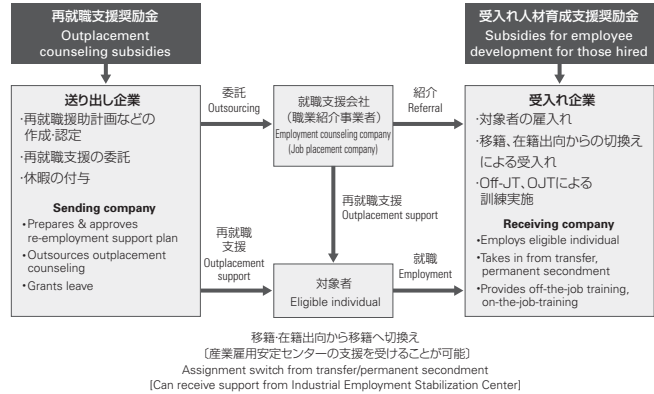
再就職支援奨励金
Outplacement counseling subsidies

受入れ人材育成支援奨励金
Subsidies for employee development for those hired

送り出し企業
·再就職援助計画などの作成·認定
·再就職支援の委託
·休暇の付与

Sending company
•Prepares & approves re-employment support plan
•Outsources outplacement counseling
•Grants leave

委託
Outsourcing

就職支援会社
（職業紹介事業者）
Employment counseling company
(Job placement company)

紹介
Referral

受入れ企業
·対象者の雇入れ
·移籍、在籍出向からの切換えによる受入れ
·Off-JT、OJTによる訓練実施

Receiving company
•Employs eligible individual
•Takes in from transfer, permanent secondment
•Provides off-the-job training, on-the-job-training

再就職支援
Outplacement support

再就職
支援
Outplacement support

対象者
Eligible individual

就職
Employment

移籍·在籍出向から移籍へ切換え
〔産業雇用安定センターの支援を受けることが可能〕
Assignment switch from transfer/permanent secondment
[Can receive support from Industrial Employment Stabilization Center]